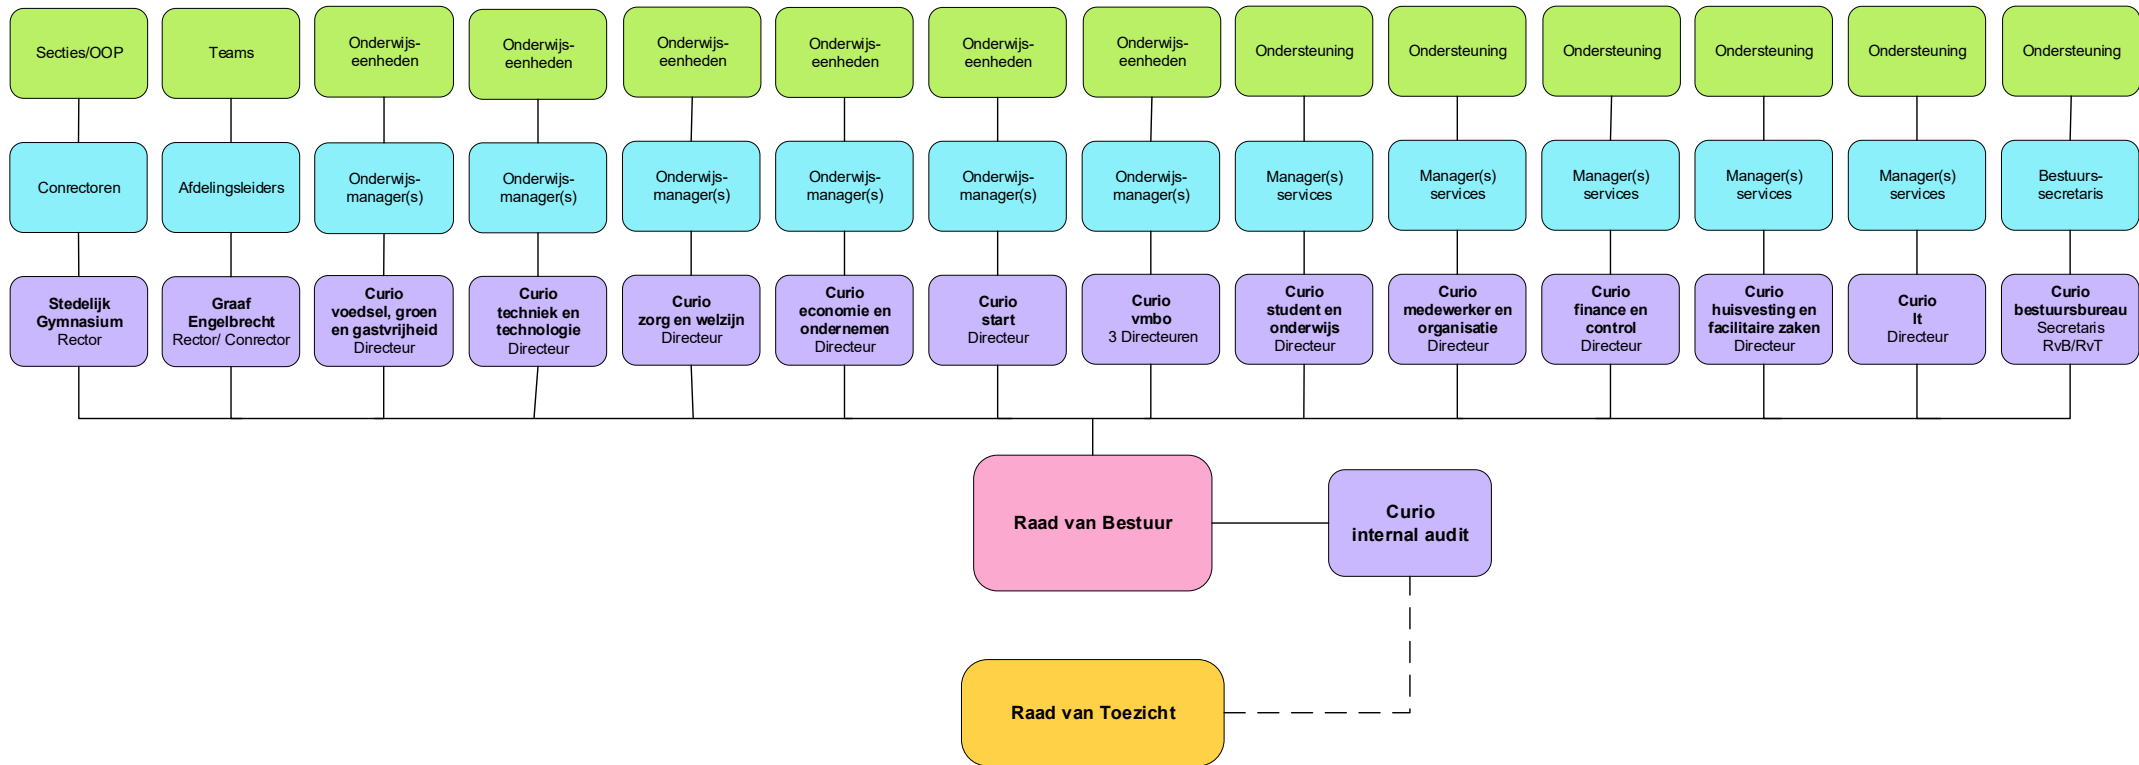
Secties/OOP

Teams

Onderwijseenheden

Onderwijseenheden

Onderwijseenheden

Onderwijseenheden

Onderwijseenheden

Onderwijseenheden

Ondersteuning

Ondersteuning

Ondersteuning

Ondersteuning

Ondersteuning

Ondersteuning

Conrectoren

Afdelingsleiders

Onderwijsmanager(s)

Onderwijsmanager(s)

Onderwijsmanager(s)

Onderwijsmanager(s)

Onderwijsmanager(s)

Onderwijsmanager(s)

Manager(s) services

Manager(s) services

Manager(s) services

Manager(s) services

Manager(s) services

Bestuurssecretaris

**Stedelijk Gymnasium**
Rector

**Graaf Engelbrecht**
Rector/ Conrector

**Curio voedsel, groen en gastvrijheid**
Directeur

**Curio techniek en technologie**
Directeur

**Curio zorg en welzijn**
Directeur

**Curio economie en ondernemen**
Directeur

**Curio start**
Directeur

**Curio vmbo**
3 Directeuren

**Curio student en onderwijs**
Directeur

**Curio medewerker en organisatie**
Directeur

**Curio finance en control**
Directeur

**Curio huisvesting en facilitaire zaken**
Directeur

**Curio It**
Directeur

**Curio bestuursbureau**
Secretaris RvB/RvT

**Raad van Bestuur**

**Curio internal audit**

**Raad van Toezicht**